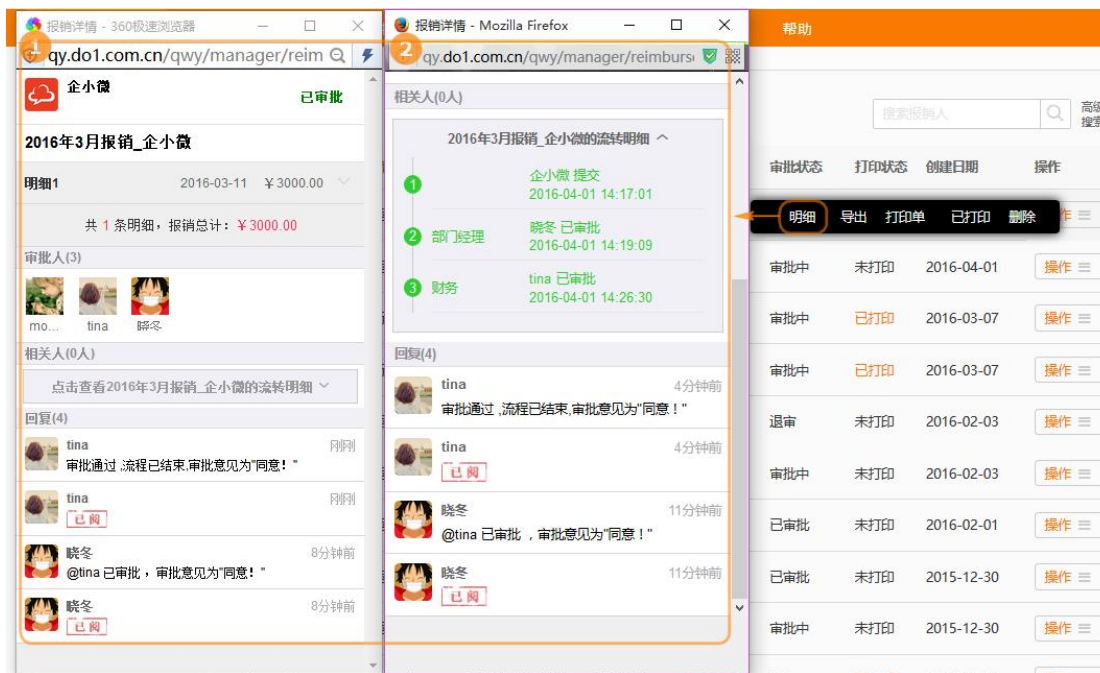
报销详情 - 360极速浏览器

1

qy.do1.com.cn/qwy/manager/reim

企小微

已审批

2016年3月报销_企小微

明细1 2016-03-11 ¥3000.00

共 1 条明细，报销总计：¥3000.00

审批人(3)

mo... tina 晓冬

相关人(0人)

点击查看2016年3月报销_企小微的流转明细

回复(4)

tina 刚刚
审批通过 ,流程已结束,审批意见为"同意！"

tina 刚刚
已阅

晓冬 8分钟前
@tina 已审批，审批意见为"同意！"

晓冬 8分钟前
已阅

报销详情 - Mozilla Firefox

2

qy.do1.com.cn/qwy/manager/reimburs

相关人(0人)

2016年3月报销_企小微的流转明细

1 企小微 提交 2016-04-01 14:17:01

2 部门经理 晓冬 已审批 2016-04-01 14:19:09

3 财务 tina 已审批 2016-04-01 14:26:30

回复(4)

tina 4分钟前
审批通过 ,流程已结束,审批意见为"同意！"

tina 4分钟前
已阅

晓冬 11分钟前
@tina 已审批 ，审批意见为"同意！"

晓冬 11分钟前
已阅

帮助

搜索报销人

高级搜索

| 审批状态 | 打印状态 | 创建日期 | 操作 |
|---|---|---|---|
| 明细 | 导出 打印单 | 已打印 删除 | 操作 |
| 审批中 | 未打印 | 2016-04-01 | 操作 |
| 审批中 | 已打印 | 2016-03-07 | 操作 |
| 审批中 | 已打印 | 2016-03-07 | 操作 |
| 退审 | 未打印 | 2016-02-03 | 操作 |
| 审批中 | 未打印 | 2016-02-03 | 操作 |
| 已审批 | 未打印 | 2016-02-01 | 操作 |
| 已审批 | 未打印 | 2015-12-30 | 操作 |
| 审批中 | 未打印 | 2015-12-30 | 操作 |